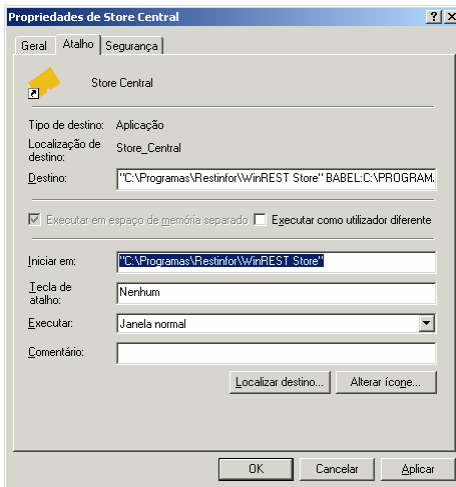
Propriedades de Store Central ? X

Geral Atalho Segurança

Store Central

Tipo de destino: Aplicação

Localização de destino: Store_Central

Destino: "C:\Programas\Restinfor\WinREST Store" BABEL:C:\PROGRAM

Executar em espaço de memória separado

Executar como utilizador diferente

Iniciar em: "C:\Programas\Restinfor\WinREST Store"

Tecla de atalho: Nenhum

Executar: Janela normal

Comentário:

Localizar destino... Alterar ícone...

OK Cancelar Aplicar